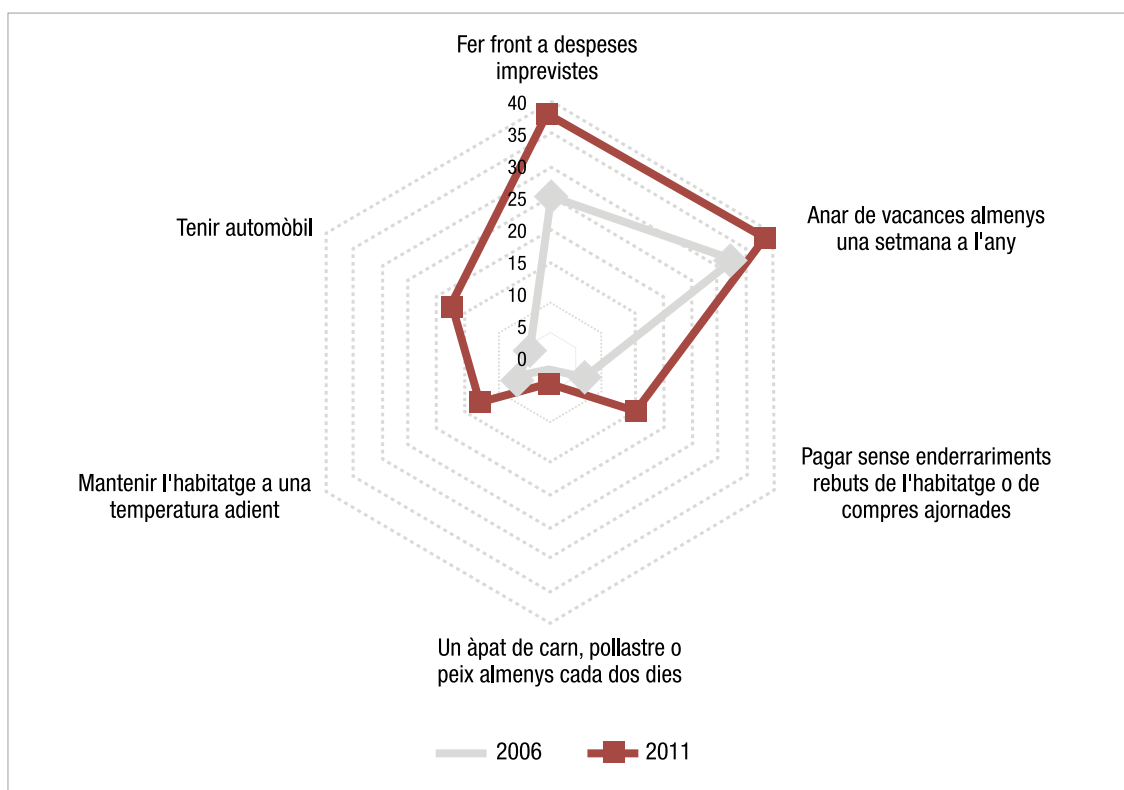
Fer front a despeses imprevistes

40
35
30
25
20
15
10
5
0

Anar de vacances almenys una setmana a l'any

Pagar sense enderrariments rebuts de l'habitatge o de compres ajornades

Un àpat de carn, pollastre o peix almenys cada dos dies

Mantenir l'habitatge a una temperatura adient

Tenir automòbil

2006
2011